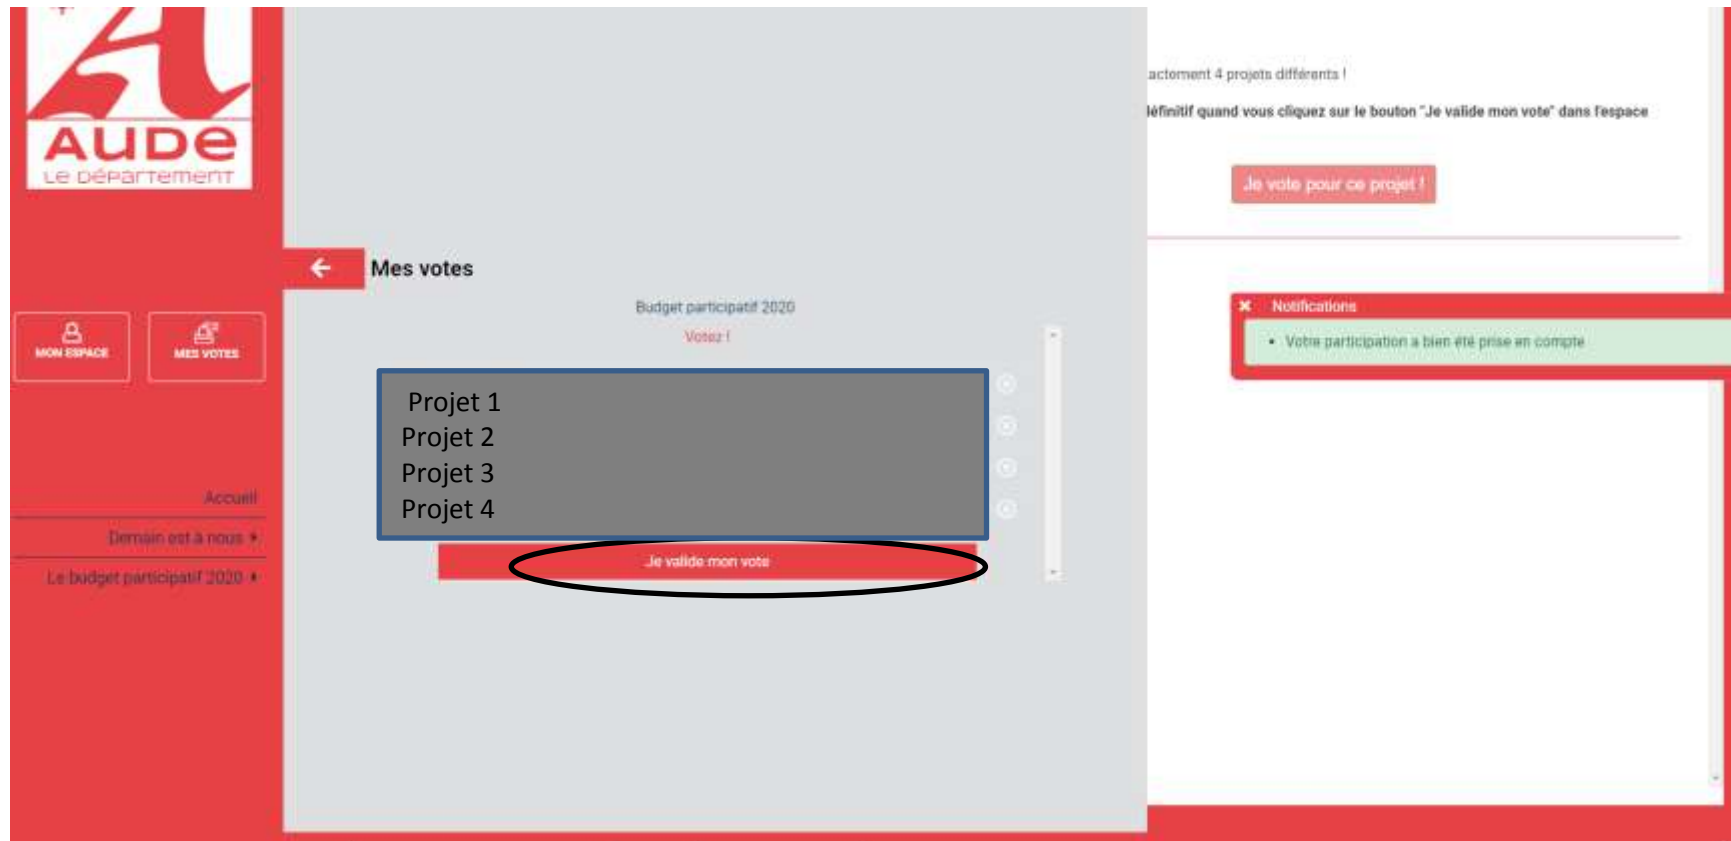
AUDE
Le Département

MON ESPACE
MES VOTES

Accueil
Demain est à nous
Le budget participatif 2020

Mes votes

Budget participatif 2020
Votez !

Projet 1
Projet 2
Projet 3
Projet 4

Je valide mon vote

actement 4 projets différents !
léfinitif quand vous cliquez sur le bouton "Je valide mon vote" dans l'espace

Je vote pour ce projet !

Notifications
• Votre participation a bien été prise en compte